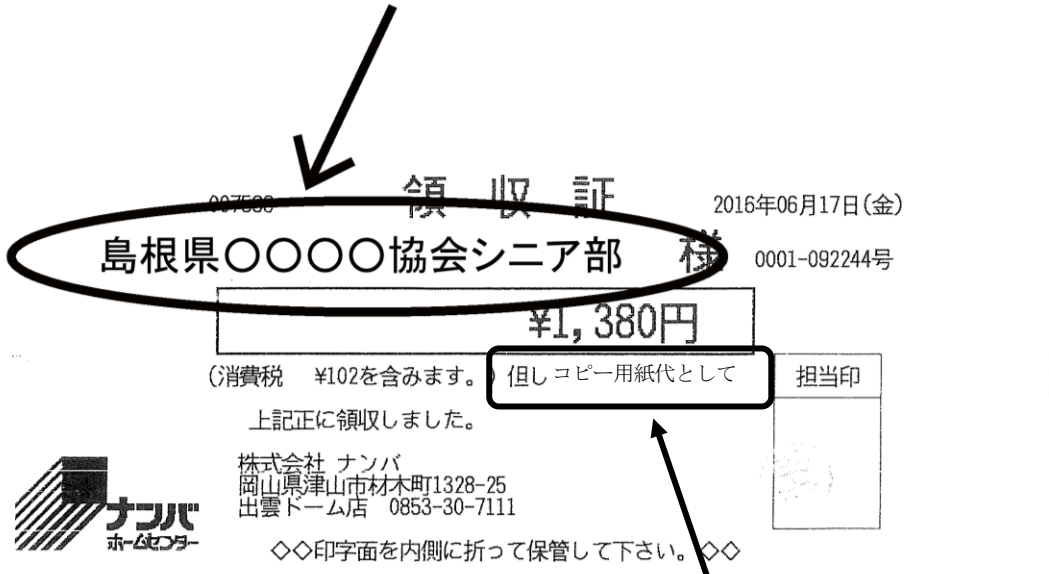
007588 領 収 証 2016年06月17日(金)

島根県○○○○協会シニア部 様 0001-092244号

¥1,380円

(消費税 ¥102を含みます。) 但し コピー用紙代として

担当印

上記正に領収しました。

株式会社 ナンバ
岡山県津山市材木町1328-25
出雲ドーム店 0853-30-7111

ナンバ
ホームセンター

◇◇印字面を内側に折って保管して下さい。◇◇